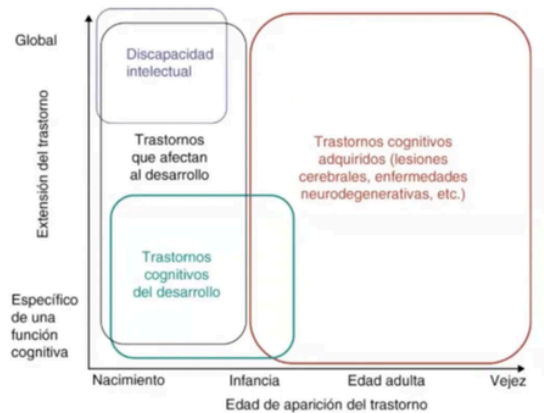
Global

Extensión del trastorno

Específico de una función cognitiva

Discapacidad intelectual

Trastornos que afectan al desarrollo

Trastornos cognitivos del desarrollo

Trastornos cognitivos adquiridos (lesiones cerebrales, enfermedades neurodegenerativas, etc.)

Nacimiento

Infancia

Edad adulta

Vejez

Edad de aparición del trastorno